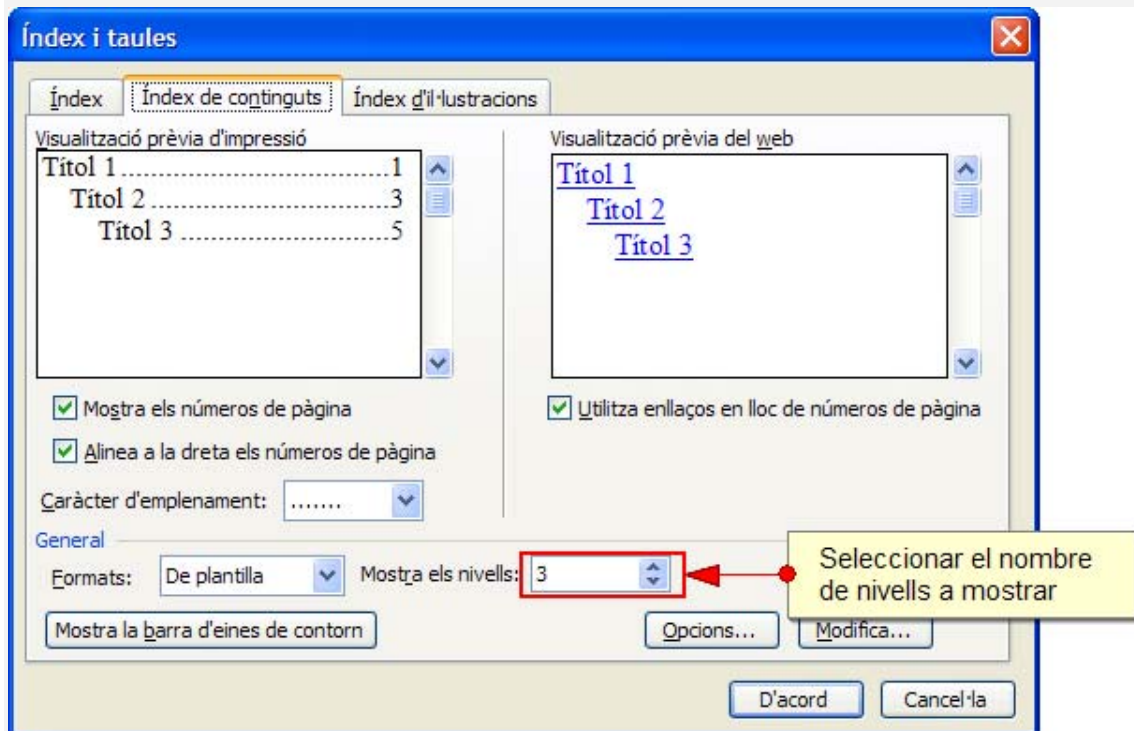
Índex i taules

Índex | Índex de continguts | Índex d'il·lustracions

Visualització prèvia d'impressió

Títol 1 ........................................1
Títol 2 ......................................3
Títol 3 ..................................5

Visualització prèvia del web

Títol 1
Títol 2
Títol 3

Mostra els números de pàgina

Alinea a la dreta els números de pàgina

Caràcter d'emplenament: .......

Utilitza enllaços en lloc de números de pàgina

General

Formats: De plantilla

Mostra els nivells: 3

Seleccionar el nombre de nivells a mostrar

Mostra la barra d'eines de contorn

Opcions...

Modifica...

D'acord

Cancel·la